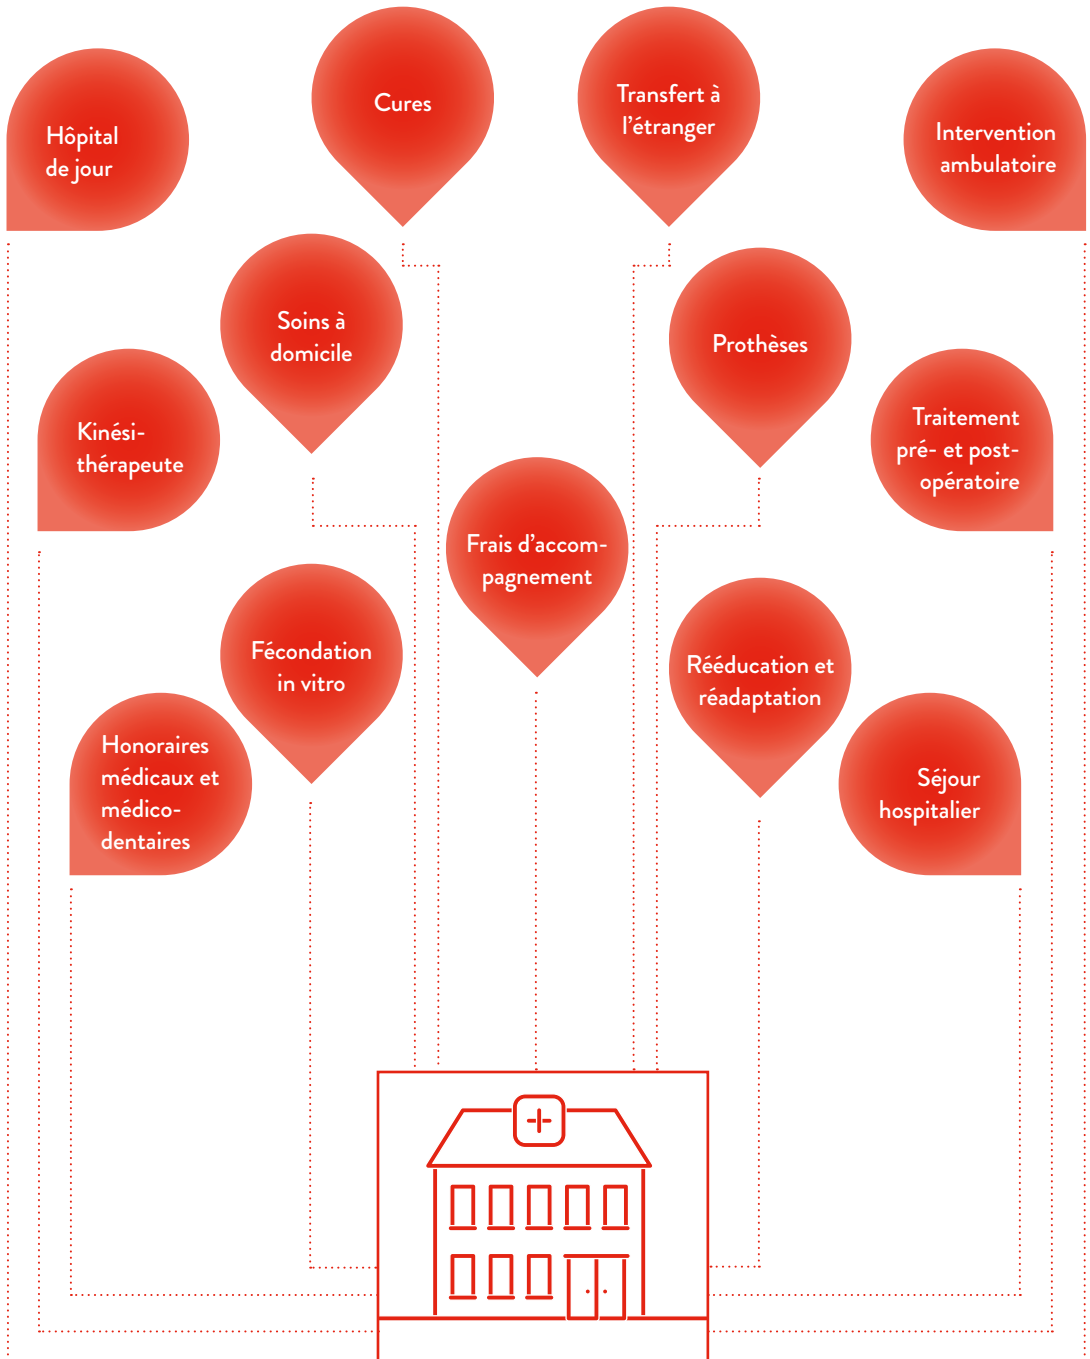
Hôpital de jour

Cures

Transfert à l'étranger

Intervention ambulatoire

Soins à domicile

Prothèses

Kinési-thérapeute

Traitement pré- et post-opératoire

Frais d'accom-pagnement

Fécondation in vitro

Rééducation et réadaptation

Honoraires médicaux et médico-dentaires

Séjour hospitalier